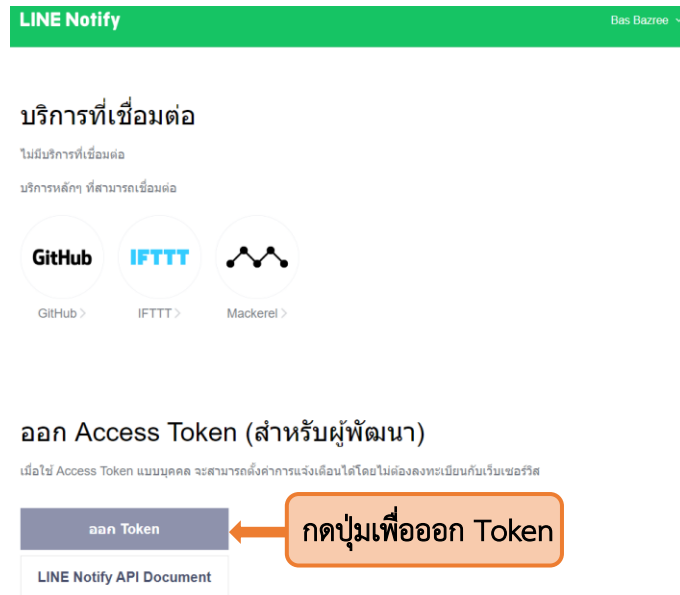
LINE Notify

Bas Bazree

บริการที่เชื่อมต่อ

ไม่มีบริการที่เชื่อมต่อ

บริการหลักๆ ที่สามารถเชื่อมต่อ

GitHub

IFTTT

GitHub

IFTTT

Mackerel

ออก Access Token (สำหรับผู้พัฒนา)

เมื่อใช้ Access Token แบบบุคคล จะสามารถตั้งค่าการแจ้งเตือนได้โดยไม่ต้องลงทะเบียนกับเว็บเซอร์วิส

ออก Token

กดปุ่มเพื่อออก Token

LINE Notify API Document